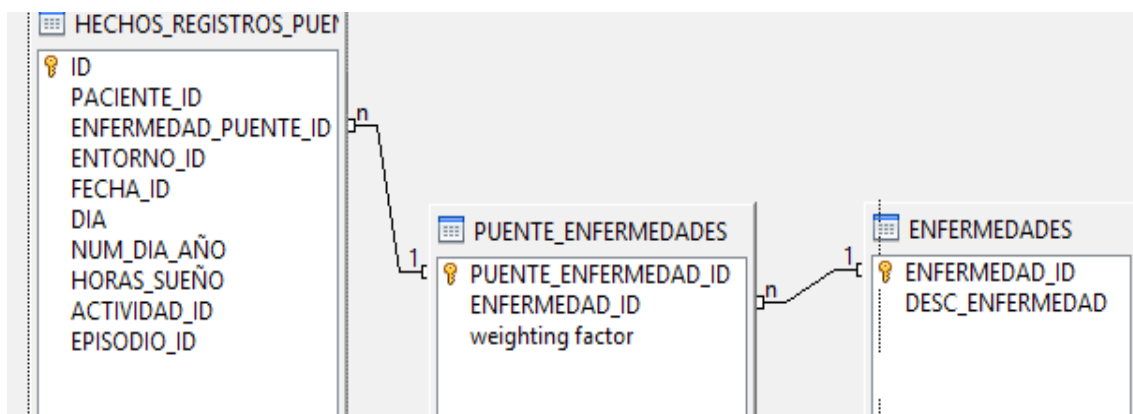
HECHOS_REGISTROS_PUE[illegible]

ID
PACIENTE_ID
ENFERMEDAD_PUENTE_ID
ENTORNO_ID
FECHA_ID
DIA
NUM_DIA_AÑO
HORAS_SUEÑO
ACTIVIDAD_ID
EPISODIO_ID

n

1

PUENTE_ENFERMEDADES

PUENTE_ENFERMEDAD_ID
ENFERMEDAD_ID
weighting factor

n

1

ENFERMEDADES

ENFERMEDAD_ID
DESC_ENFERMEDAD